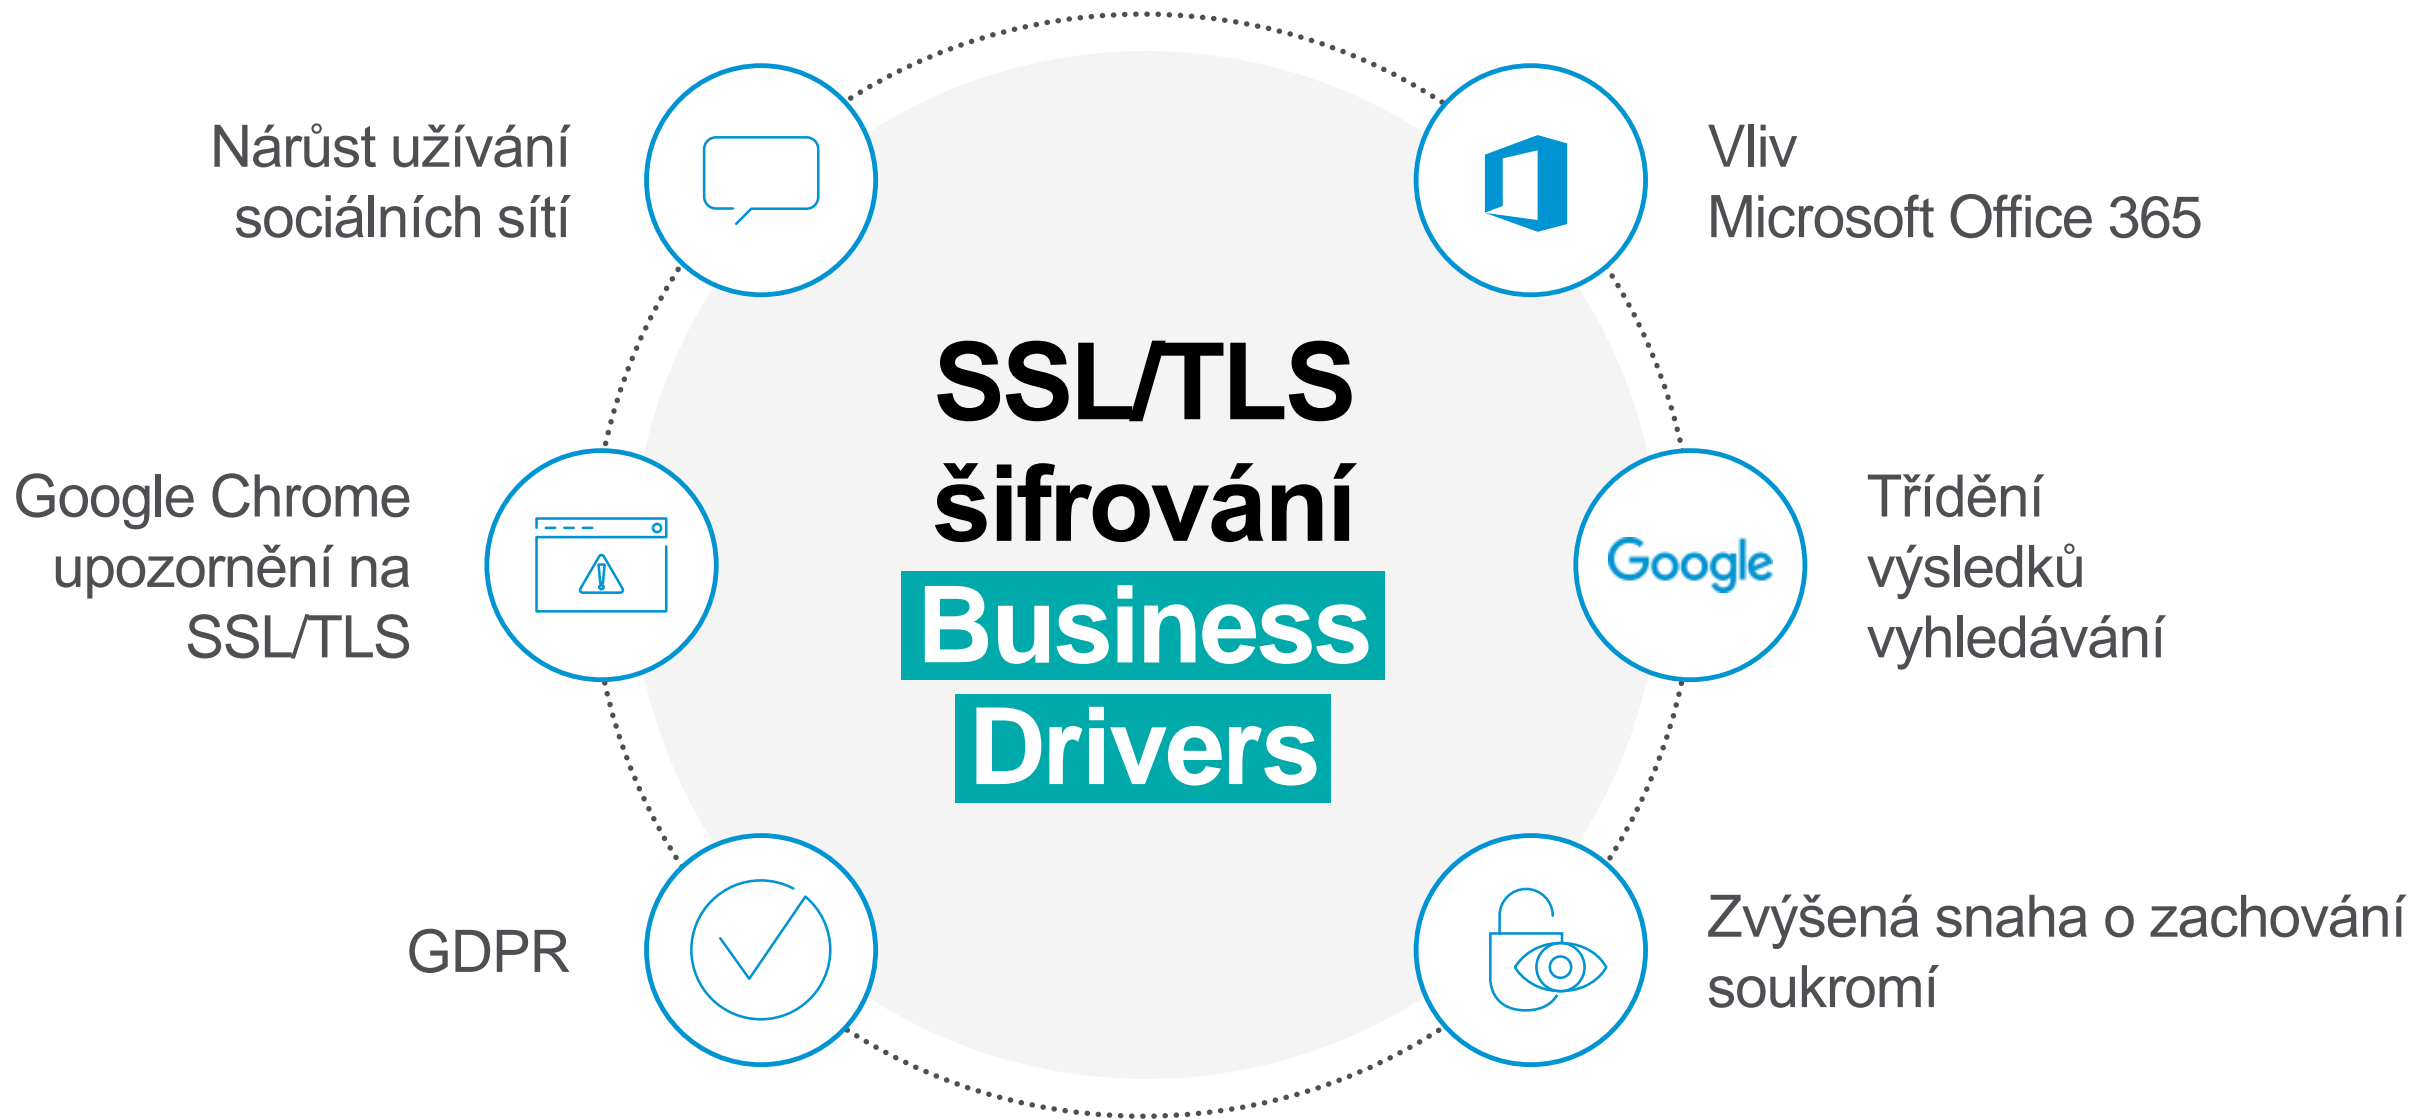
SSL/TLS šifrování
Business Drivers

Nárůst užívání sociálních sítí

Vliv Microsoft Office 365

Google Chrome upozornění na SSL/TLS

Google

Třídění výsledků vyhledávání

GDPR

Zvýšená snaha o zachování soukromí